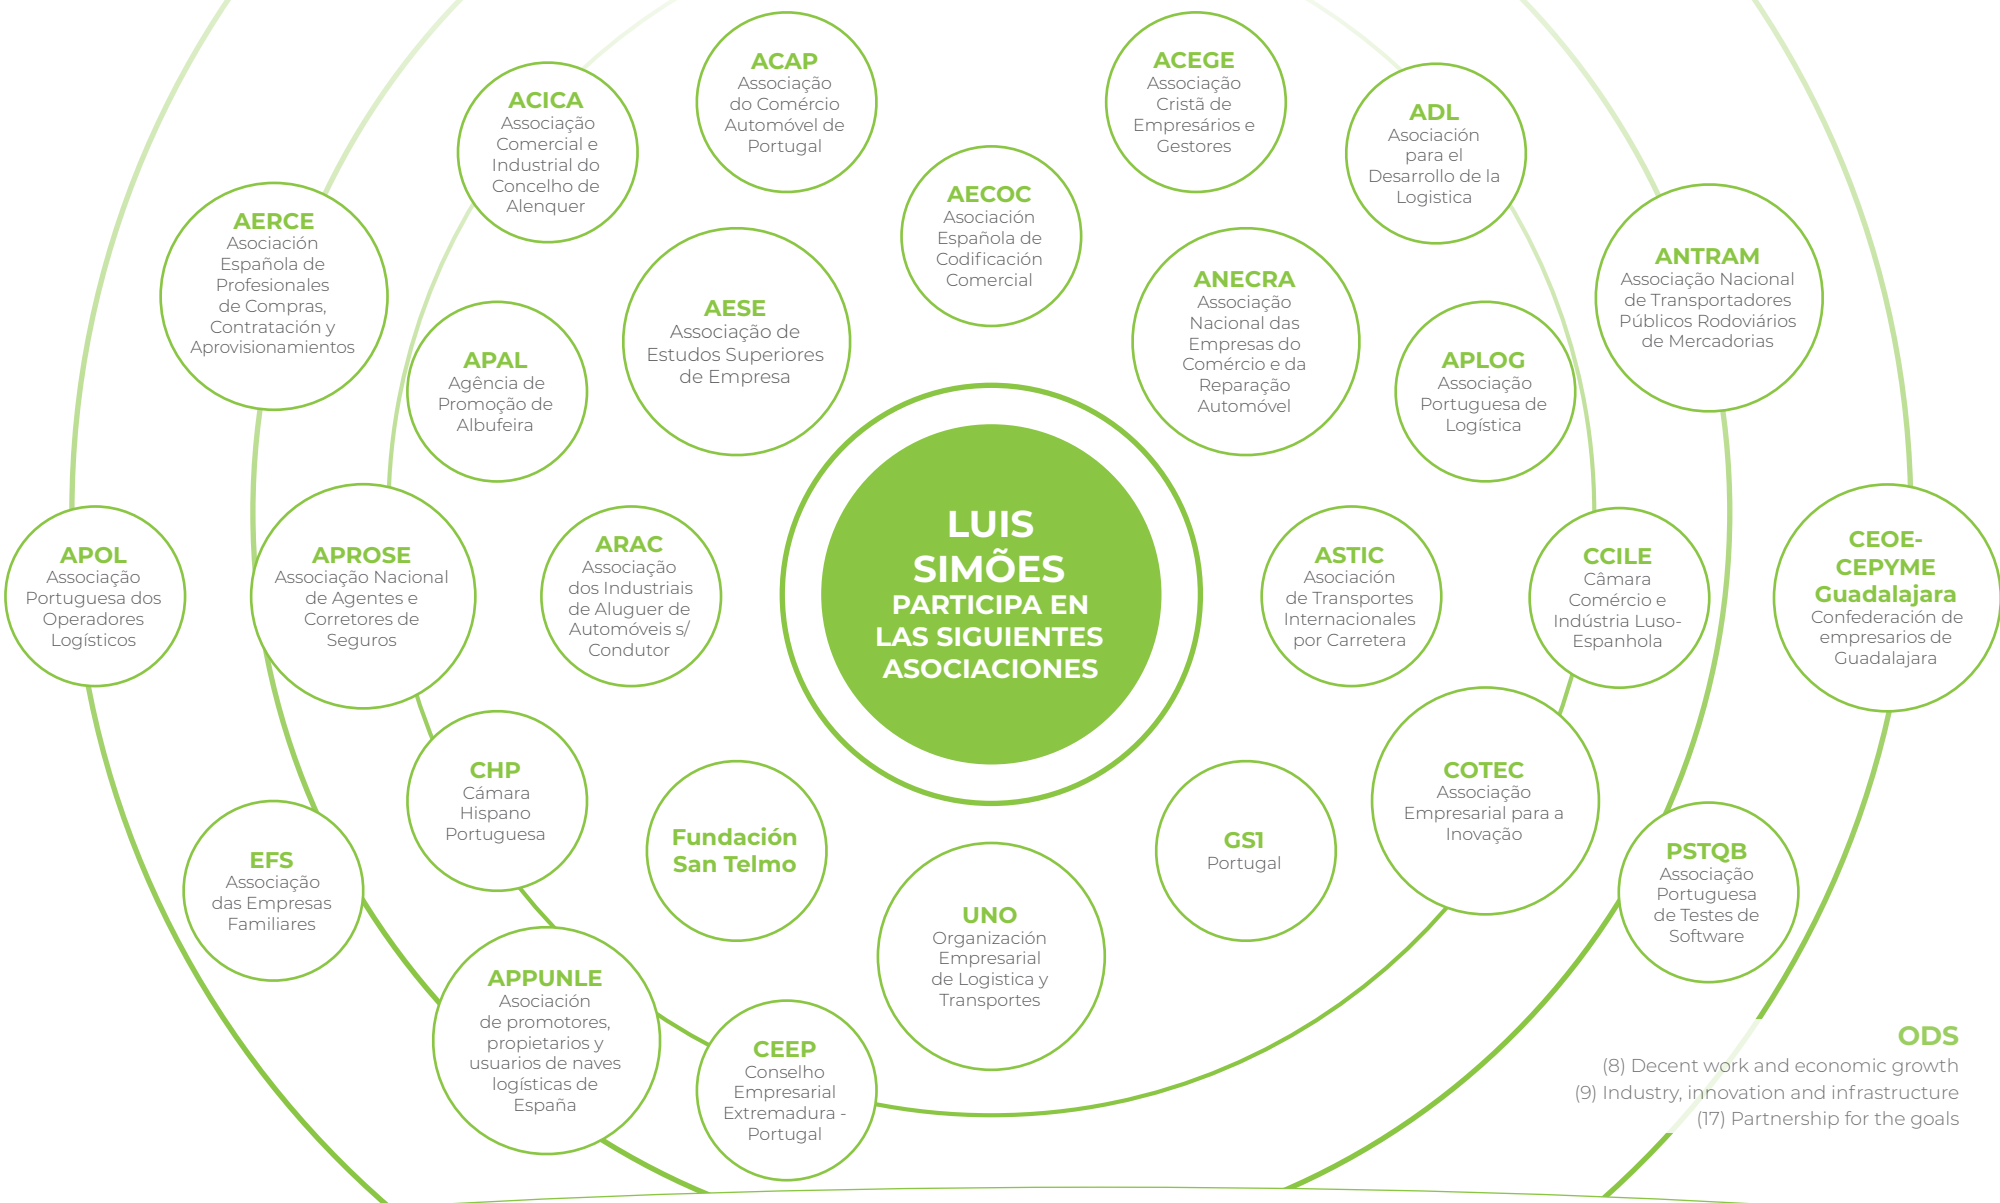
LUIS SIMÕES
PARTICIPA EN LAS SIGUIENTES ASOCIACIONES

ACICA
Associação Comercial e Industrial do Concelho de Alenquer

ACAP
Associação do Comércio Automóvel de Portugal

ACEGE
Associação Cristã de Empresários e Gestores

ADL
Asociación para el Desarrollo de la Logística

AERCE
Asociación Española de Profesionales de Compras, Contratación y Aprovisionamientos

AECOC
Asociación Española de Codificación Comercial

ANTRAM
Associação Nacional de Transportadores Públicos Rodoviários de Mercadorias

AESE
Associação de Estudos Superiores de Empresa

ANECRA
Associação Nacional das Empresas do Comércio e da Reparação Automóvel

APAL
Agência de Promoção de Albufeira

APLOG
Associação Portuguesa de Logística

APOL
Associação Portuguesa dos Operadores Logísticos

APROSE
Associação Nacional de Agentes e Corretores de Seguros

ARAC
Associação dos Industriais de Aluguer de Automóveis s/ Condutor

ASTIC
Asociación de Transportes Internacionales por Carretera

CCILE
Câmara Comércio e Indústria Luso-Espanhola

CEOE-CEPYME Guadalajara
Confederación de empresarios de Guadalajara

CHP
Câmara Hispano Portuguesa

COTEC
Associação Empresarial para a Inovação

Fundación San Telmo

GS1
Portugal

EFS
Associação das Empresas Familiares

UNO
Organización Empresarial de Logística y Transportes

PSTQB
Associação Portuguesa de Testes de Software

APPUNLE
Asociación de promotores, propietarios y usuarios de naves logísticas de España

CEEP
Conselho Empresarial Extremadura - Portugal

ODS
(8) Decent work and economic growth
(9) Industry, innovation and infrastructure
(17) Partnership for the goals